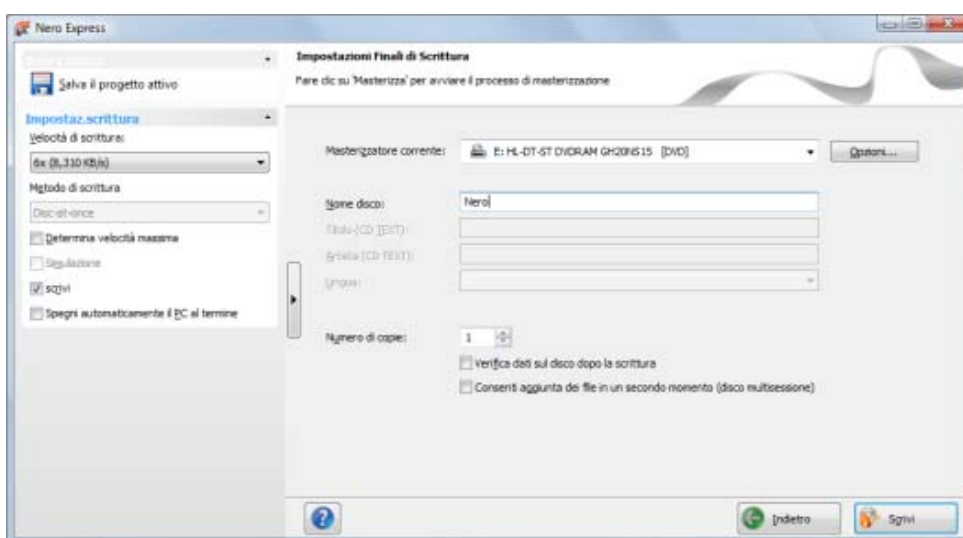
Nero Express

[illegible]

Salva il progetto attivo

Impostaz.scrittura

Velocità di scrittura:

6x (8,310 KB/s)

Metodo di scrittura

Disc-at-once

Determina velocità massima

Simulazione

scrivi

Spegni automaticamente il PC al termine

Impostazioni Finali di Scrittura

Fare clic su 'Masterizza' per avviare il processo di masterizzazione

Masterizzatore corrente:

E: HL-DT-ST DVDRAM GH20NS15 [DVD]

Opzioni...

Nome disco:

Nero

Titolo (CD TEXT):

Artista (CD TEXT):

Lingua:

Numero di copie:

1

Verifica dati sul disco dopo la scrittura

Consenti aggiunta dei file in un secondo momento (disco multisessione)

Indietro

Scrivi